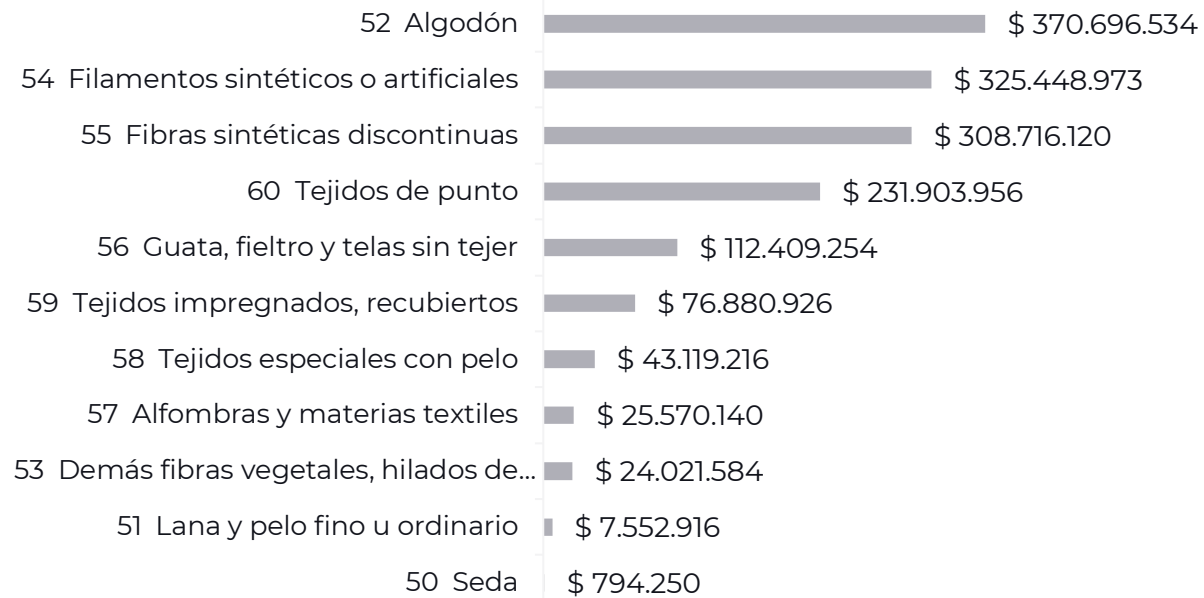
52 Algodón $ 370.696.534
54 Filamentos sintéticos o artificiales $ 325.448.973
55 Fibras sintéticas discontinuas $ 308.716.120
60 Tejidos de punto $ 231.903.956
56 Guata, fieltro y telas sin tejer $ 112.409.254
59 Tejidos impregnados, recubiertos $ 76.880.926
58 Tejidos especiales con pelo $ 43.119.216
57 Alfombras y materias textiles $ 25.570.140
53 Demás fibras vegetales, hilados de... $ 24.021.584
51 Lana y pelo fino u ordinario $ 7.552.916
50 Seda $ 794.250